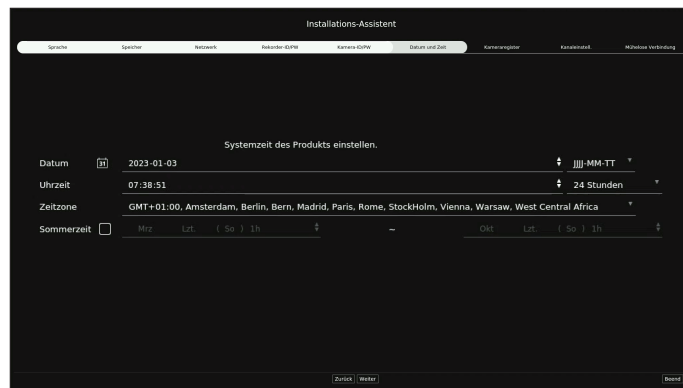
Installations-Assistent

Sprache | Speicher | Netzwerk | Rekorder-ID/PW | Kamera-ID/PW | Datum und Zeit | Kameraregister | Kanaleinstell. | Mühelose Verbindung

Systemzeit des Produkts einstellen.

Datum 31 2023-01-03 JJJJ-MM-TT

Uhrzeit 07:38:51 24 Stunden

Zeitzone GMT+01:00, Amsterdam, Berlin, Bern, Madrid, Paris, Rome, StockHolm, Vienna, Warsaw, West Central Africa

Sommerzeit Mrz Lzt. ( So ) 1h ~ Okt Lzt. ( So ) 1h

Zurück Weiter

Beend